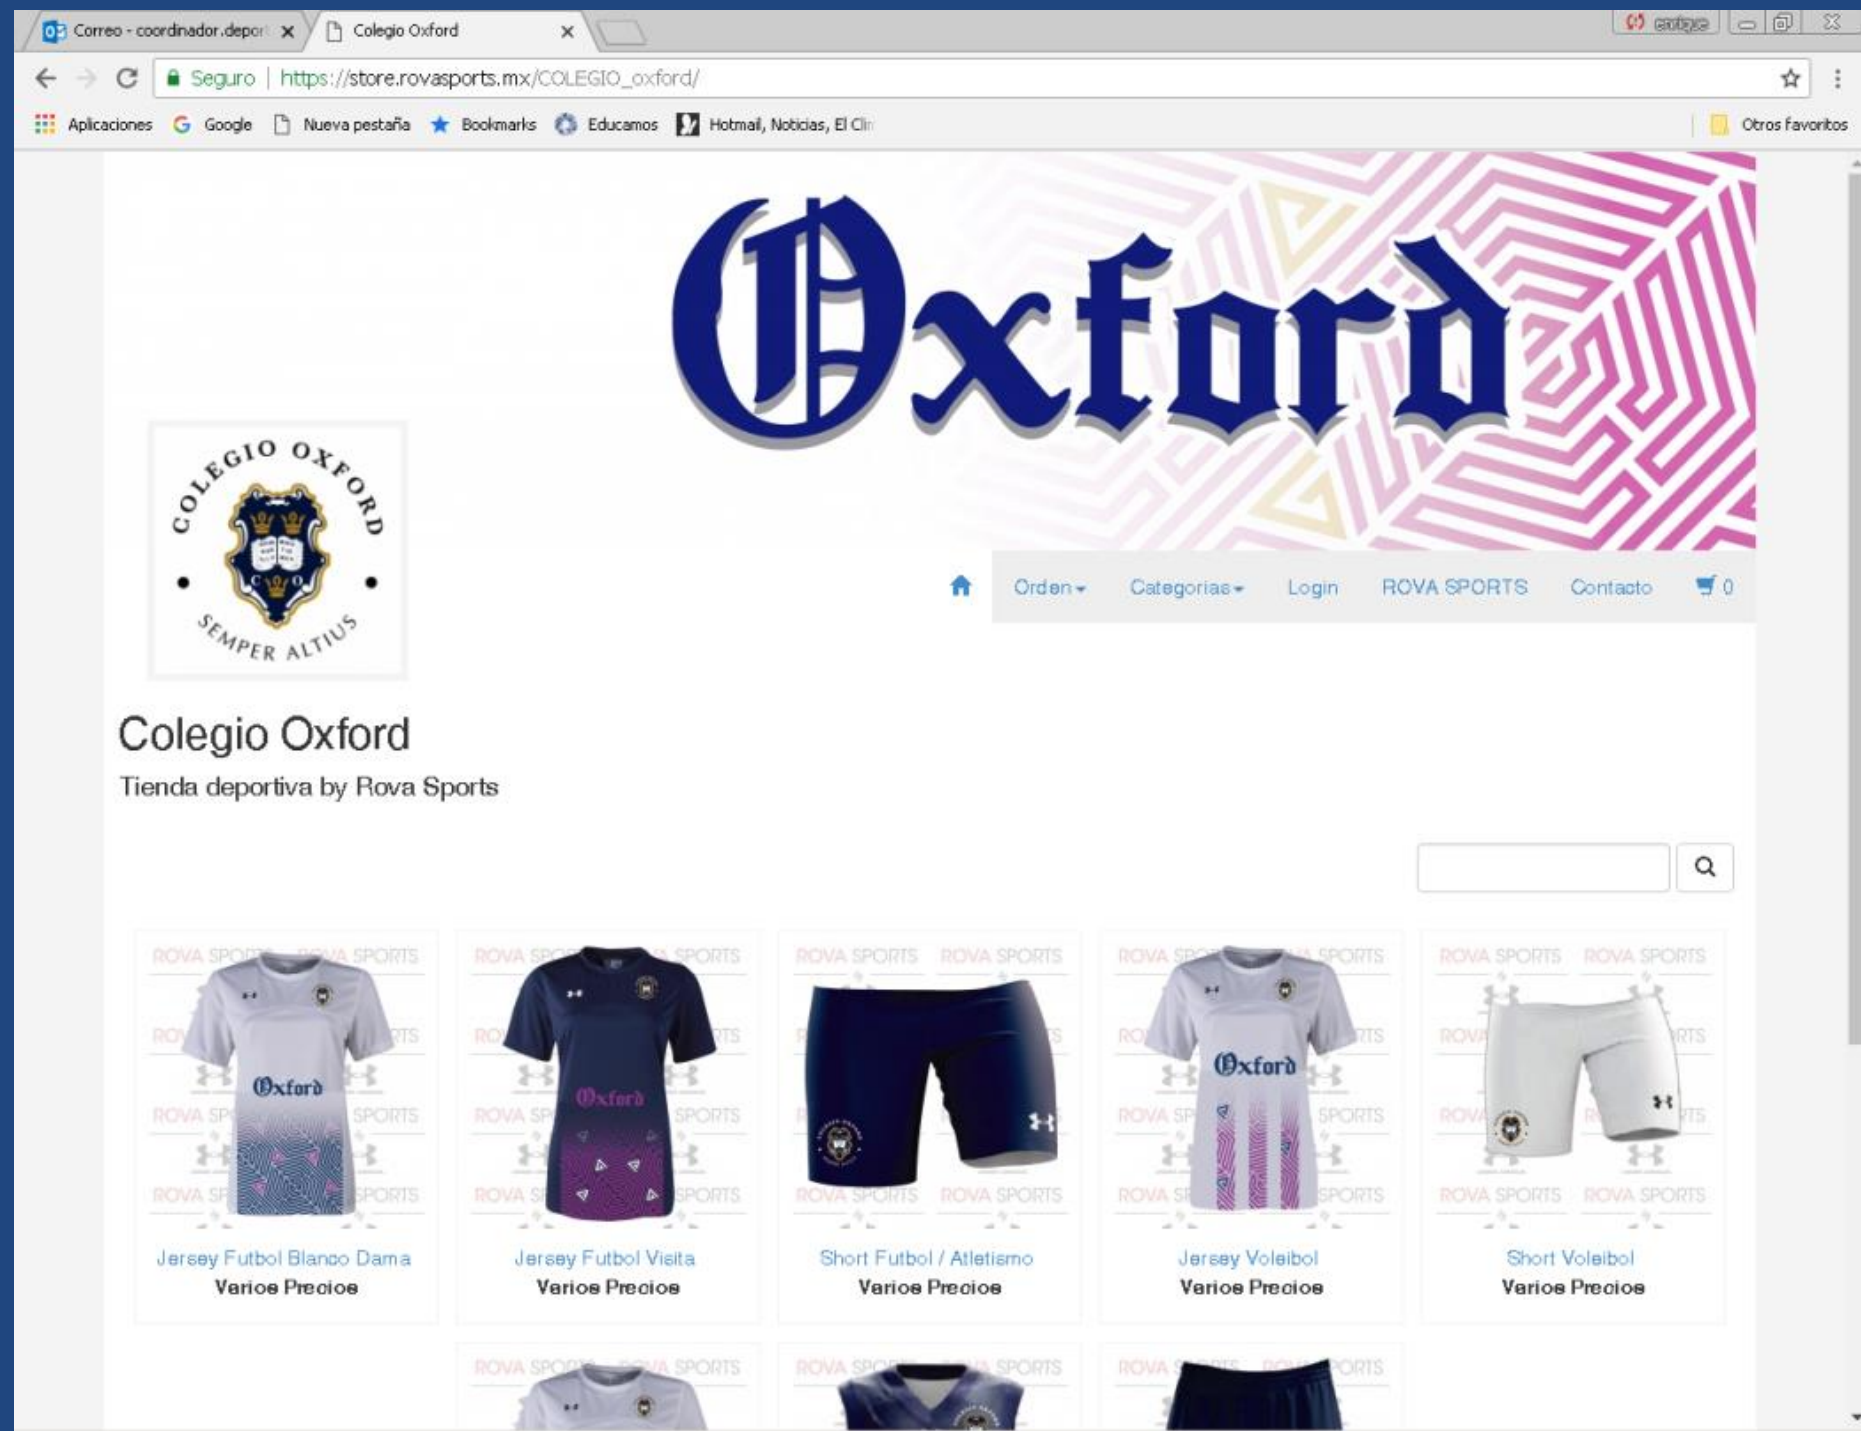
Correo - coordinador.depor ×
Colegio Oxford ×

Seguro | https://store.rovasports.mx/COLEGIO_oxford/

Aplicaciones Google Nueva pestaña Bookmarks Educamos Hotmail, Noticias, El Cli Otros favoritos

Oxford

COLEGIO OXFORD
C O
SEMPER ALTIUS

Orden ▾ Categorias ▾ Login ROVA SPORTS Contacto 0

Colegio Oxford
Tienda deportiva by Rova Sports

Jersey Futbol Blanco Dama
Varios Precios

Jersey Futbol Visita
Varios Precios

Short Futbol / Atletismo
Varios Precios

Jersey Voleibol
Varios Precios

Short Voleibol
Varios Precios